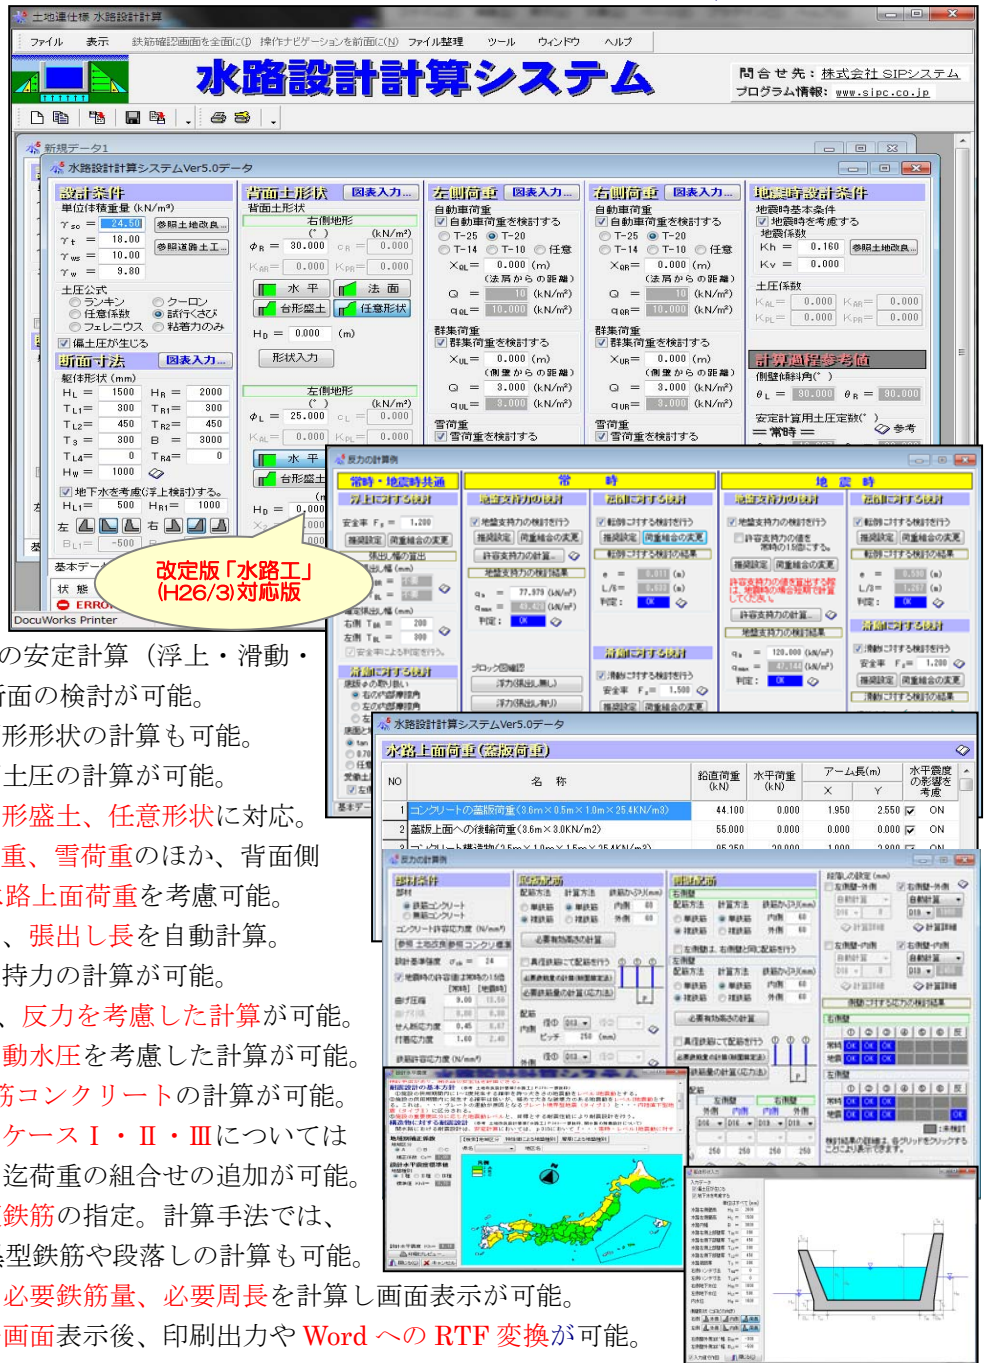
土地連仕様 水路設計計算

ファイル 表示 鉄筋確認画面を全面に(D) 操作ナビゲーションを前面に(N) ファイル整理 ツール ウィンドウ ヘルプ

水路設計計算システム

問合せ先：株式会社 SIPシステム
プログラム情報：www.sipc.co.jp

新規データ1
水路設計計算システムVer5.0データ

設計条件
単位体積重量 (kN/m³)
$\gamma_{so}$ = 24.50 参照土地改良
$\gamma_t$ = 18.00 参照道路土工
$\gamma_{ws}$ = 10.00
$\gamma_w$ = 9.80
土圧公式
ランキン クーロン
任意係数 試行くさび
フェレニウス 粘着力のみ
偏土圧が生じる

断面寸法 図表入力
躯体形状 (mm)
$H_L$ = 1500 $H_R$ = 2000
$T_{L1}$ = 300 $T_{R1}$ = 300
$T_{L2}$ = 450 $T_{R2}$ = 450
$T_3$ = 300 B = 3000
$T_{L4}$ = 0 $T_{R4}$ = 0
$H_w$ = 1000
地下水を考慮(浮上検討)する。
$H_{L1}$ = 500 $H_{R1}$ = 1000

背面土形状 図表入力
背面土形状
右側地形
(kN/m²)
$\phi_R$ = 30.000 $c_R$ = 0.000
$K_{AR}$ = 0.000 $K_{PR}$ = 0.000
水平 法面
台形盛土 任意形状
$H_D$ = 0.000 (m)
形状入力
左側地形
(kN/m²)
$\phi_L$ = 25.000 $c_L$ = 0.000
$K_{AL}$ = 0.000 $K_{PL}$ = 0.000
水平
台形盛土
$H_D$ = 0.000

左側荷重 図表入力
自動車荷重
自動車荷重を検討する
T-25 T-20
T-14 T-10 任意
$X_{qL}$ = 0.000 (m)
(法肩からの距離)
Q = 10 (kN/m²)
$q_{uL}$ = 10.000 (kN/m²)
群集荷重
群集荷重を検討する
$X_{uL}$ = 0.000 (m)
(側壁からの距離)
Q = 3.000 (kN/m²)
$q_{uL}$ = 3.000 (kN/m²)
雪荷重
雪荷重を検討する

右側荷重 図表入力
自動車荷重
自動車荷重を検討する
T-25 T-20
T-14 T-10 任意
$X_{qR}$ = 0.000 (m)
(法肩からの距離)
Q = 10 (kN/m²)
$q_{qR}$ = 10.000 (kN/m²)
群集荷重
群集荷重を検討する
$X_{uR}$ = 0.000 (m)
(側壁からの距離)
Q = 3.000 (kN/m²)
$q_{uR}$ = 3.000 (kN/m²)
雪荷重
雪荷重を検討する

地震時設計条件
地震時基本条件
地震時を考慮する
地震係数
Kh = 0.160 参照土地改良
Kv = 0.000
土圧係数
$K_{AL}$ = 0.000 $K_{AR}$ = 0.000
$K_{PL}$ = 0.000 $K_{PR}$ = 0.000
計算過程参考値
側壁傾斜角(°)
$\theta_L$ = 90.000 $\theta_R$ = 90.000
安定計算用土圧定数(°)
＝常時＝ 参考

改定版「水路工」(H26/3)対応版

基本データ
状態
ERROR
DocuWorks Printer

反力の計算例
常時・地震時共通 常時 地震時
浮上に対する検討 地盤支持力の検討 転倒に対する検討 地盤支持力の検討 転倒に対する検討
安全率 $F_s$ = 1.200
滑動に対する検討

水路設計計算システムVer5.0データ
水路上面荷重(蓋版荷重)
| NO | 名称 | 鉛直荷重 (kN) | 水平荷重 (kN) | アーム長(m) X | Y | 水平震度の影響を考慮 |
|---|---|---|---|---|---|---|
| 1 | コンクリートの蓋版荷重(3.6m×0.5m×1.0m×25.4kN/m3) | 44.100 | 0.000 | 1.950 | 2.550 | ON |
| 2 | 蓋版上面への後輪荷重(3.6m×3.0kN/m2) | 55.000 | 0.000 | 0.000 | 0.000 | ON |

の安定計算（浮上・滑動・
面の検討が可能。
形形状の計算も可能。
土圧の計算が可能。
形盛土、任意形状に対応。
重、雪荷重のほか、背面側
路上面荷重を考慮可能。
、張出し長を自動計算。
持力の計算が可能。
、反力を考慮した計算が可能。
動水圧を考慮した計算が可能。
筋コンクリートの計算が可能。
ケースⅠ・Ⅱ・Ⅲについては
迄荷重の組合せの追加が可能。
鉄筋の指定。計算手法では、
型鉄筋や段落しの計算も可能。
必要鉄筋量、必要周長を計算し画面表示が可能。
画面表示後、印刷出力や Word への RTF 変換が可能。